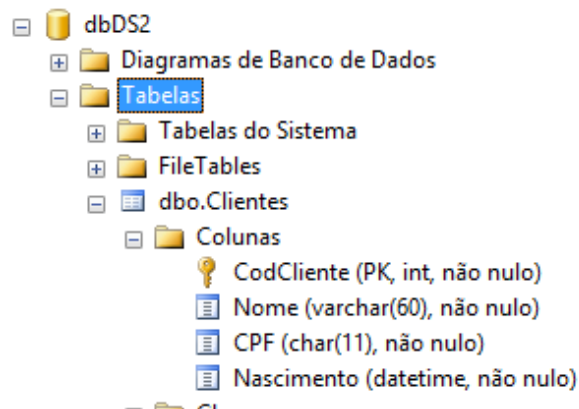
dbDS2
Diagramas de Banco de Dados
Tabelas
Tabelas do Sistema
FileTables
dbo.Clientes
Colunas
CodCliente (PK, int, não nulo)
Nome (varchar(60), não nulo)
CPF (char(11), não nulo)
Nascimento (datetime, não nulo)
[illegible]